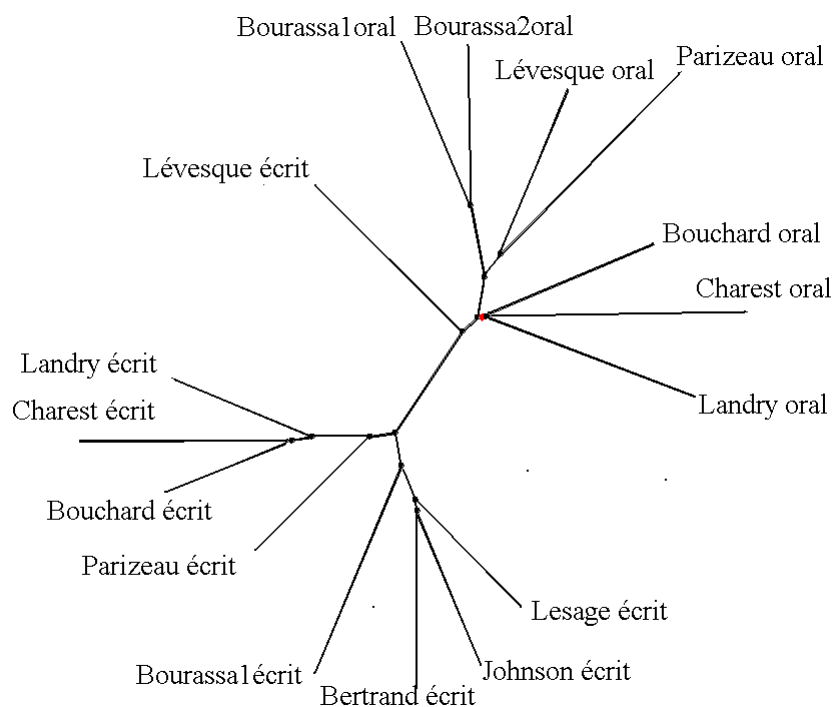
Bourassa1oral
Bourassa2oral
Lévesque oral
Parizeau oral
Lévesque écrit
Bouchard oral
Charest oral
Landry écrit
Charest écrit
Landry oral
Bouchard écrit
Parizeau écrit
Lesage écrit
Bourassa1écrit
Johnson écrit
Bertrand écrit